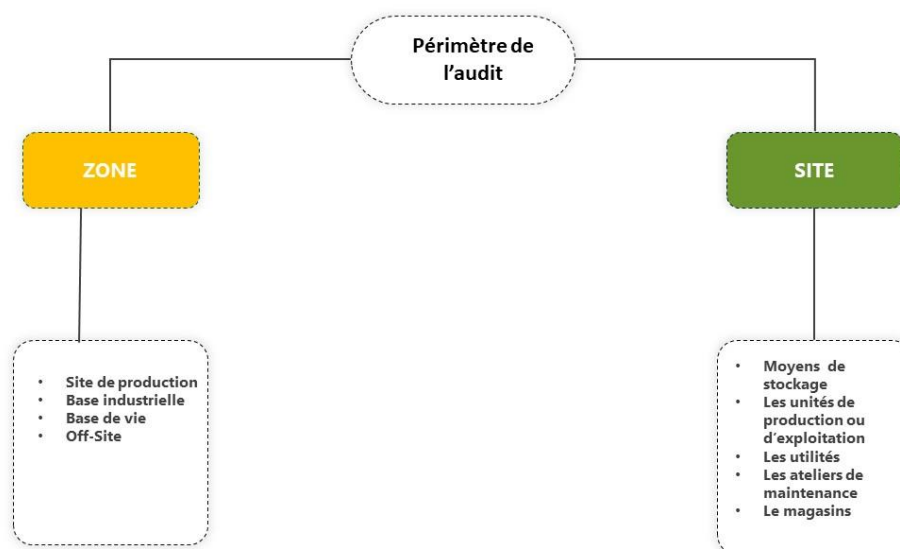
Périmètre de l'audit

ZONE

SITE

- Site de production
- Base industrielle
- Base de vie
- Off-Site

- Moyens de stockage
- Les unités de production ou d'exploitation
- Les utilités
- Les ateliers de maintenance
- Le magasins